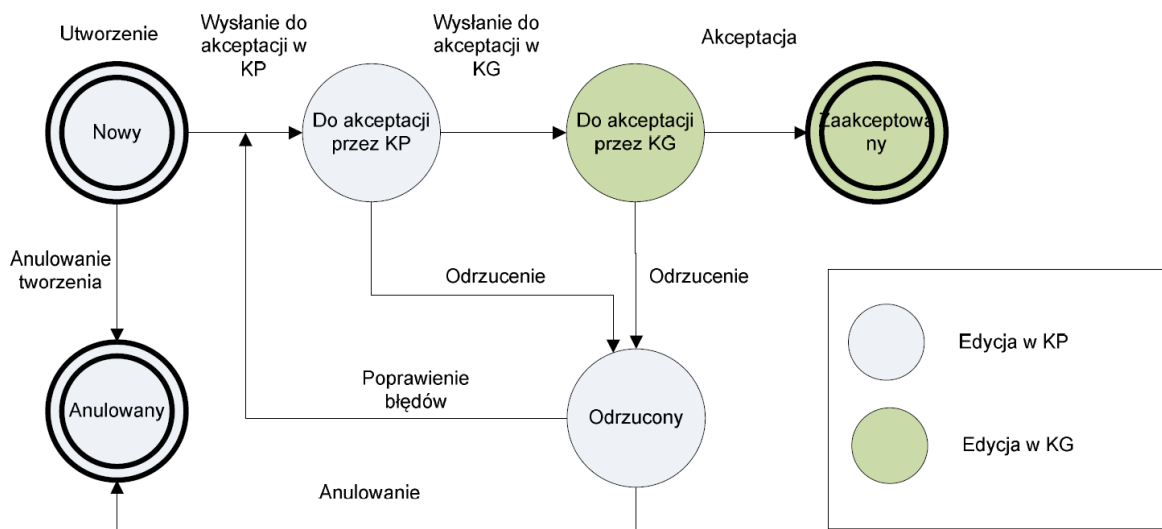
Utworzenie

Wysłanie do akceptacji w KP

Wysłanie do akceptacji w KG

Akceptacja

Nowy

Do akceptacji przez KP

Do akceptacji przez KG

Zaakceptowany

Anulowanie tworzenia

Odrzucenie

Odrzucenie

Edycja w KP

Anulowany

Poprawienie błędów

Odrzucony

Edycja w KG

Anulowanie